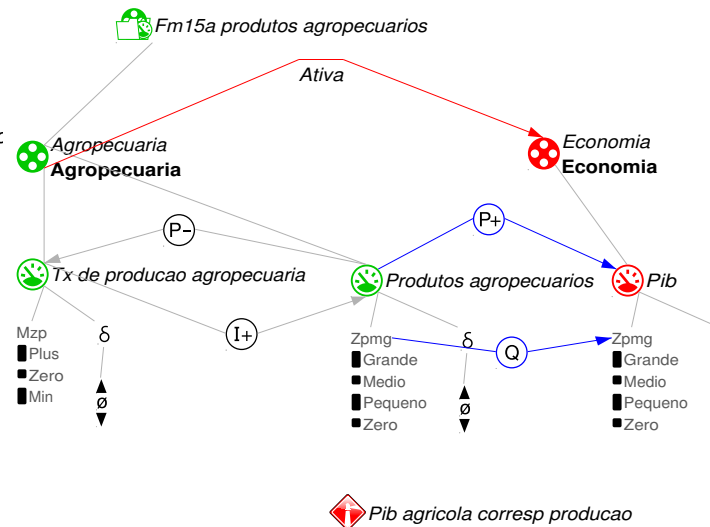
Fm15a produtos agropecuarios

Ativa

Agropecuaria
Agropecuaria

Economia
Economia

P-

P+

Tx de producao agropecuaria

Produtos agropecuarios

Pib

Mzp
Plus
Zero
Min

δ

ø

I+

Zpmg
Grande
Medio
Pequeno
Zero

δ

ø

Q

Zpmg
Grande
Medio
Pequeno
Zero

Pib agricola corresp producao